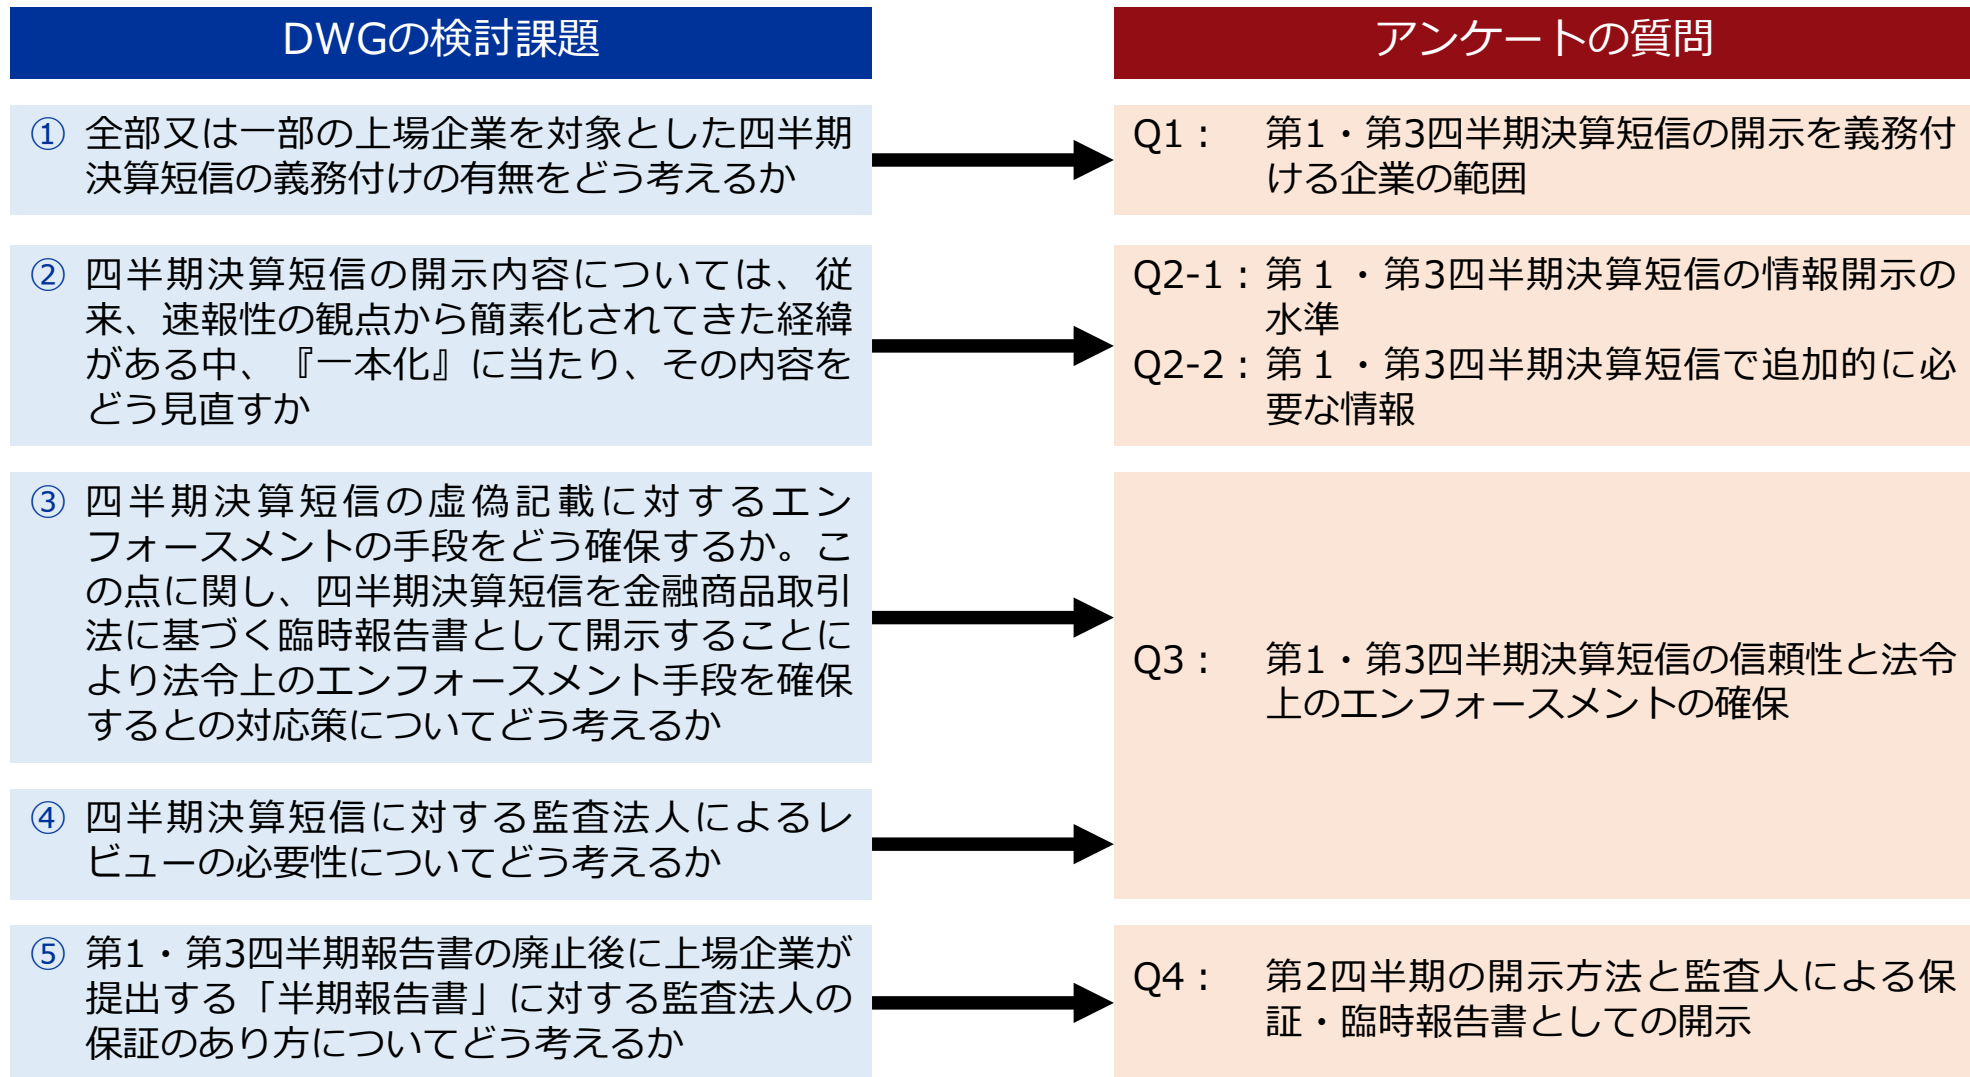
DWGの検討課題

① 全部又は一部の上場企業を対象とした四半期決算短信の義務付けの有無をどう考えるか

② 四半期決算短信の開示内容については、従来、速報性の観点から簡素化されてきた経緯がある中、『一本化』に当たり、その内容をどう見直すか

③ 四半期決算短信の虚偽記載に対するエンフォースメントの手段をどう確保するか。この点に関し、四半期決算短信を金融商品取引法に基づく臨時報告書として開示することにより法令上のエンフォースメント手段を確保するとの対応策についてどう考えるか

④ 四半期決算短信に対する監査法人によるレビューの必要性についてどう考えるか

⑤ 第1・第3四半期報告書の廃止後に上場企業が提出する「半期報告書」に対する監査法人の保証のあり方についてどう考えるか

アンケートの質問

Q1： 第1・第3四半期決算短信の開示を義務付ける企業の範囲

Q2-1：第１・第3四半期決算短信の情報開示の水準
Q2-2：第１・第3四半期決算短信で追加的に必要な情報

Q3： 第1・第3四半期決算短信の信頼性と法令上のエンフォースメントの確保

Q4： 第2四半期の開示方法と監査人による保証・臨時報告書としての開示